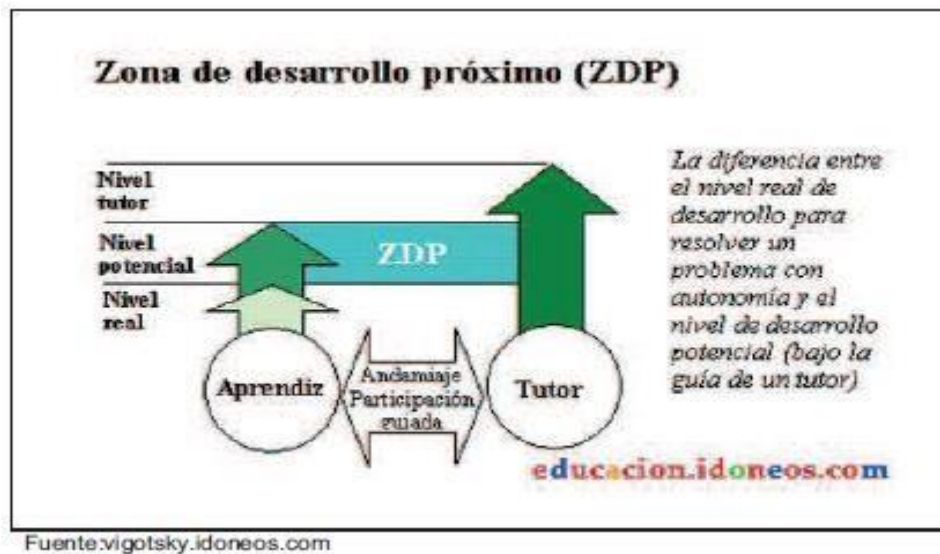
Zona de desarrollo próximo (ZDP)

Nivel tutor

Nivel potencial

Nivel real

ZDP

La diferencia entre el nivel real de desarrollo para resolver un problema con autonomía y el nivel de desarrollo potencial (bajo la guía de un tutor)

Aprendiz

Andamiaje Participación guiada

Tutor

educacion.idoneos.com

Fuente:vigotsky.idoneos.com